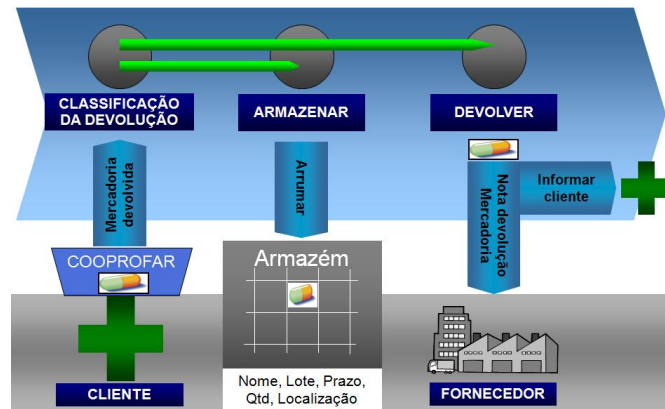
CLASSIFICAÇÃO DA DEVOLUÇÃO

ARMAZENAR

DEVOLVER

Mercadoria devolvida

Arrumar

Nota devolução Mercadoria

Informar cliente

COOPROFAR

Armazém

CLIENTE

Nome, Lote, Prazo, Qtd, Localização

FORNECEDOR